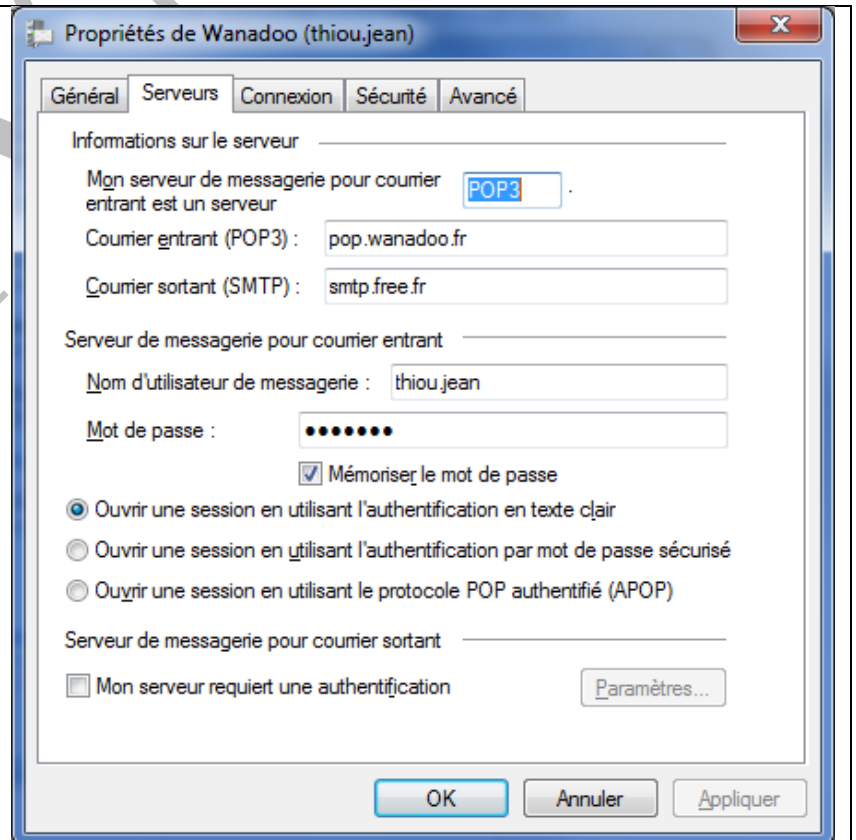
Propriétés de Wanadoo (thiou.jean)

Général | Serveurs | Connexion | Sécurité | Avancé

Informations sur le serveur

Mon serveur de messagerie pour courrier entrant est un serveur POP3 .

Courrier entrant (POP3) : pop.wanadoo.fr

Courrier sortant (SMTP) : smtp.free.fr

Serveur de messagerie pour courrier entrant

Nom d'utilisateur de messagerie : thiou.jean

Mot de passe : •••••••

Mémoriser le mot de passe

Ouvrir une session en utilisant l'authentification en texte clair

Ouvrir une session en utilisant l'authentification par mot de passe sécurisé

Ouvrir une session en utilisant le protocole POP authentifié (APOP)

Serveur de messagerie pour courrier sortant

Mon serveur requiert une authentification

Paramètres...

OK | Annuler | Appliquer